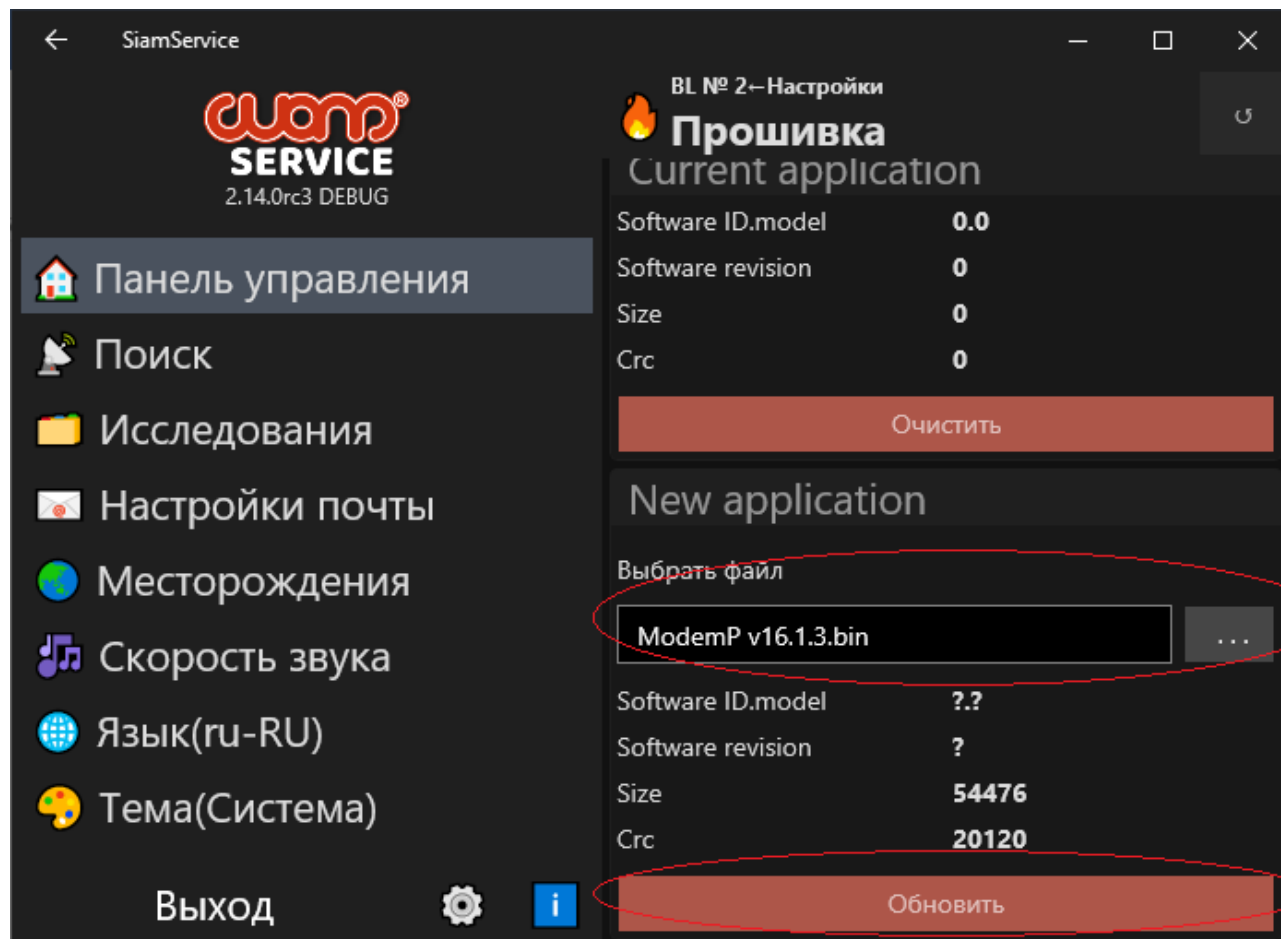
SiamService

сиам®
SERVICE
2.14.0rc3 DEBUG

Панель управления
Поиск
Исследования
Настройки почты
Месторождения
Скорость звука
Язык(ru-RU)
Тема(Система)

Выход

i

BL № 2←Настройки
Прошивка

Current application

| | |
|---|---|
| Software ID.model | 0.0 |
| Software revision | 0 |
| Size | 0 |
| Crc | 0 |

Очистить

New application

Выбрать файл

ModemP v16.1.3.bin

...

| | |
|---|---|
| Software ID.model | ?.? |
| Software revision | ? |
| Size | 54476 |
| Crc | 20120 |

Обновить